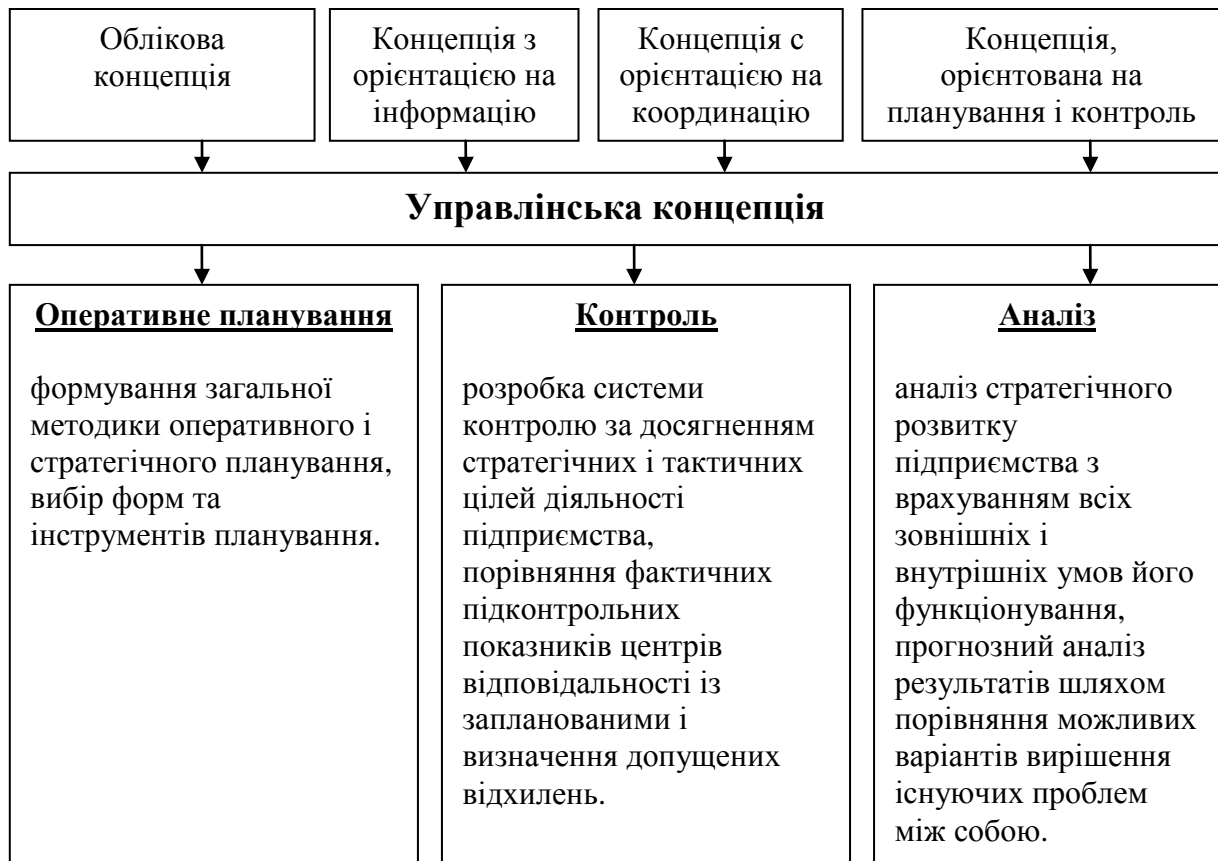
Облікова концепція

Концепція з орієнтацією на інформацію

Концепція с орієнтацією на координацію

Концепція, орієнтована на планування і контроль

Управлінська концепція

Оперативне планування

формування загальної методики оперативного і стратегічного планування, вибір форм та інструментів планування.

Контроль

розробка системи контролю за досягненням стратегічних і тактичних цілей діяльності підприємства, порівняння фактичних підконтрольних показників центрів відповідальності із запланованими і визначення допущених відхилень.

Аналіз

аналіз стратегічного розвитку підприємства з врахуванням всіх зовнішніх і внутрішніх умов його функціонування, прогнозний аналіз результатів шляхом порівняння можливих варіантів вирішення існуючих проблем між собою.